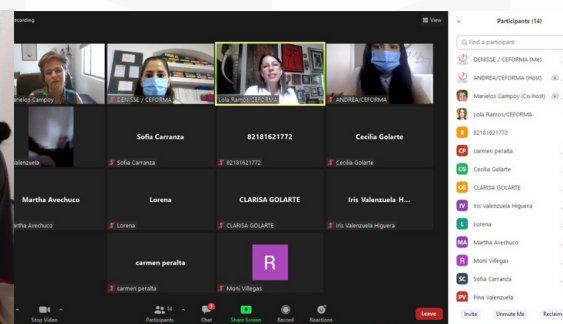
Recording

View

Marielos Campoy
DENISSE / CEFORMA
Lola Ramos/CEFORMA
ANDREA/CEFORMA

Valenzuela
Sofia Carranza
Sofia Carranza
82181621772
82181621772
Cecilia Golarte
Cecilia Golarte

Martha Avechuco
Martha Avechuco
Lorena
Lorena
CLARISA GOLARTE
CLARISA GOLARTE
Iris Valenzuela H...
Iris Valenzuela Higuera

carmen peralta
carmen peralta
R
Moni Villegas

Stop Video
14
Participants
1
Chat
Share Screen
Record
Reactions
Leave

Participants (14)

Find a participant

DENISSE / CEFORMA (Me)
ANDREA/CEFORMA (Host)
Marielos Campoy (Co-host)
Lola Ramos/CEFORMA
8
82181621772
CP
carmen peralta
CG
Cecilia Golarte
CG
CLARISA GOLARTE
IV
Iris Valenzuela Higuera
L
Lorena
MA
Martha Avechuco
R
Moni Villegas
SC
Sofia Carranza
FV
Fina Valenzuela

Invite
Unmute Me
Reclaim